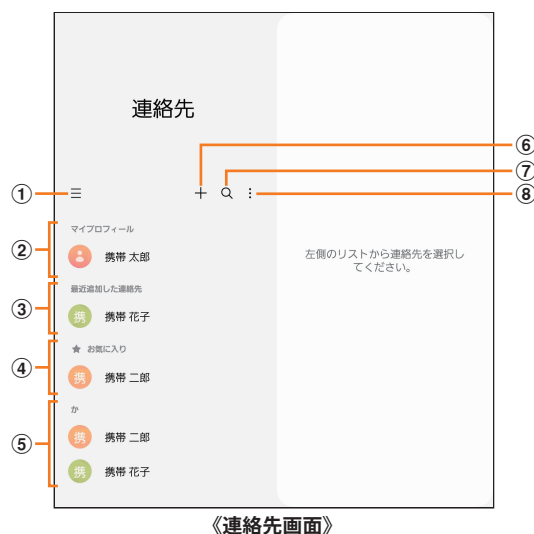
連絡先

①
②
③
④
⑤
⑥
⑦
⑧

マイプロフィール

携帯 太郎

最近追加した連絡先

携

携帯 花子

★ お気に入り

携

携帯 二郎

か

携

携帯 二郎

携

携帯 花子

左側のリストから連絡先を選択してください。

《連絡先画面》